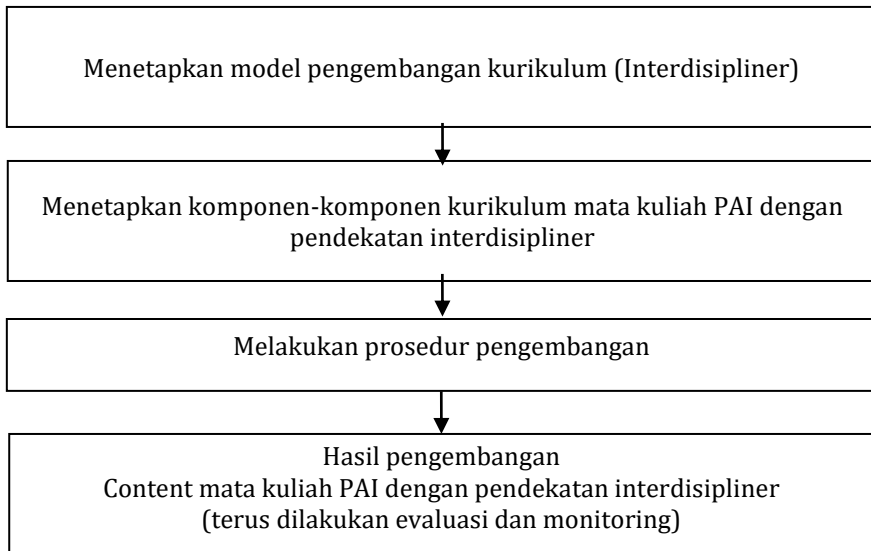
Menetapkan model pengembangan kurikulum (Interdisipliner)

Menetapkan komponen-komponen kurikulum mata kuliah PAI dengan pendekatan interdisipliner

Melakukan prosedur pengembangan

Hasil pengembangan
Content mata kuliah PAI dengan pendekatan interdisipliner
(terus dilakukan evaluasi dan monitoring)